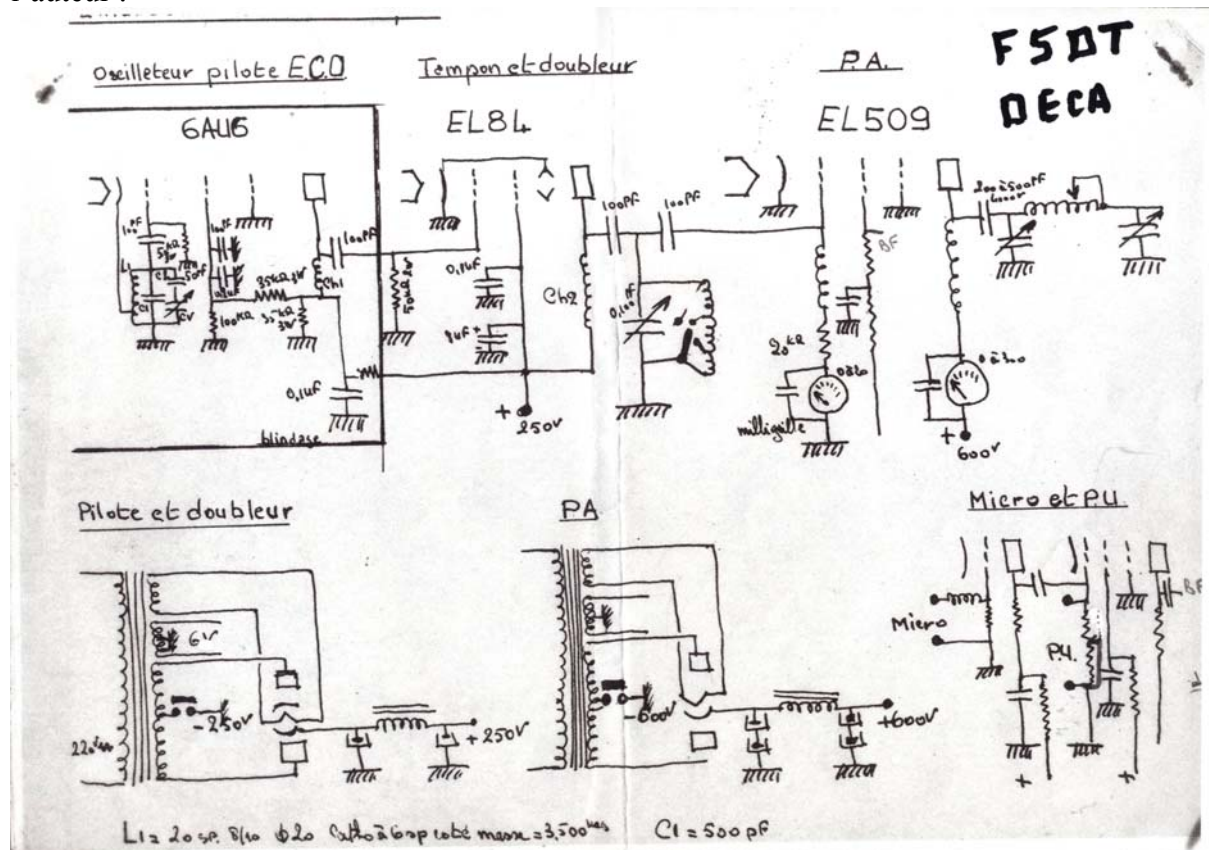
Oscilleteur pilote E.C.O

Tempon et doubleur

P.A.

F5DT
DECA

6AU6

EL84

EL509

100pF
5kΩ
50pF
L1
C2
C1
CV
100pF
35kΩ 1W
100kΩ
35kΩ 3W
100pF
Ch1
0,1uF

50kΩ 2W
0,1uF
8uF
+ 250v

100pF
100pF
Ch2
0,100 pF

20kΩ
0,300
milligrille

2 × 0 à 500pF
BF
0 à 300
+ 600v

blindage

Pilote et doubleur

PA

Micro et P.U.

6V
-250v
+250V
220v

-600v
+600v

Micro
P.U.
BF
+
+

L1 = 20 sp. 8/10 Φ20 Cathode à 6 sp coté masse = 3,500 kcs C1 = 500 pF